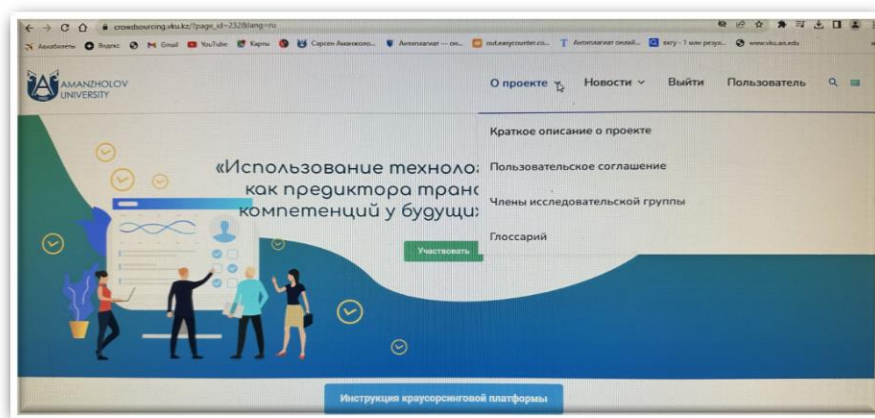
crowdsourcing.vku.kz/?page_id=2328&lang=ru

Авиабилеты Яндекс Gmail YouTube Карты Сарсен Аманжоло... Антиплагиат — он... out.easycounter.co... Антиплагиат онлайн... вкгу - 1 млн резуль... www.vku.edu

AMANZHOLOV UNIVERSITY

О проекте Новости Выйти Пользователь

Краткое описание о проекте

Пользовательское соглашение

Члены исследовательской группы

Глоссарий

«Использование техноло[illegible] как предиктора транс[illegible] компетенций у будущи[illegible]

Участвовать

Инструкция краусорсинговой платформы